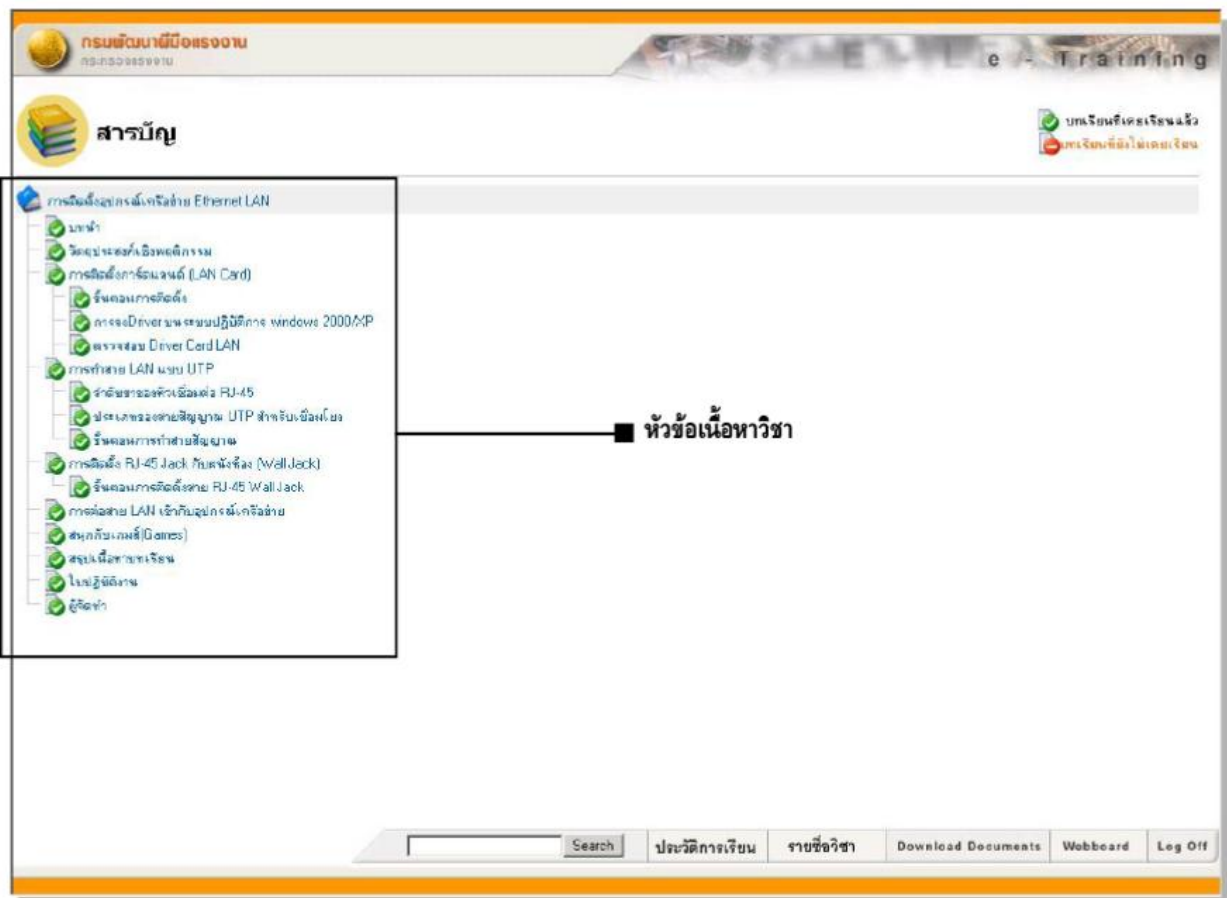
กรมพัฒนาฝีมือแรงงาน
กระทรวงแรงงาน
e - Training

สารบัญ

บทเรียนที่เคยเรียนแล้ว
บทเรียนที่ยังไม่เคยเรียน

การติดตั้งอุปกรณ์เครือข่าย Ethernet LAN
บทนำ
วัตถุประสงค์เชิงพฤติกรรม
การติดตั้งการ์ดแลนด์ (LAN Card)
ขั้นตอนการติดตั้ง
การลงDriver บนระบบปฏิบัติการ windows 2000/XP
ตรวจสอบ Driver Card LAN
การทำสาย LAN แบบ UTP
ลำดับขาของหัวเชื่อมต่อ RJ-45
ประเภทของสายสัญญาณ UTP สำหรับเชื่อมโยง
ขั้นตอนการทำสายสัญญาณ
การติดตั้ง RJ-45 Jack กับผนังห้อง (Wall Jack)
ขั้นตอนการติดตั้งสาย RJ-45 Wall Jack
การต่อสาย LAN เข้ากับอุปกรณ์เครือข่าย
สนุกกับเกมส์(Games)
สรุปเนื้อหาบทเรียน
ใบปฏิบัติงาน
ผู้จัดทำ

หัวข้อเนื้อหาวิชา

Search
ประวัติการเรียน
รายชื่อวิชา
Download Documents
Webboard
Log Off